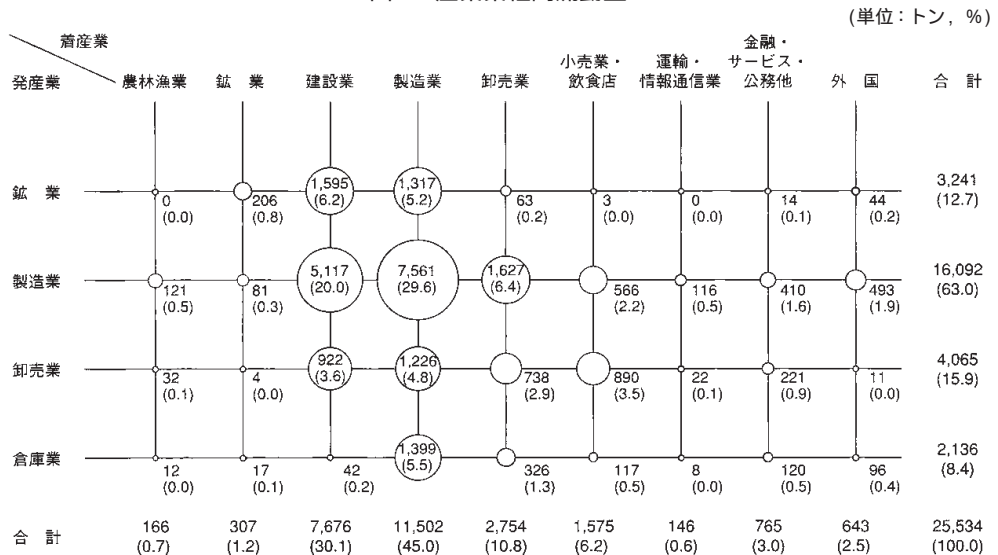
(単位：トン，%)

| 着産業 / 発産業 | 農林漁業 | 鉱業 | 建設業 | 製造業 | 卸売業 | 小売業・飲食店 | 運輸・情報通信業 | 金融・サービス・公務他 | 外国 | 合計 |
|---|---|---|---|---|---|---|---|---|---|---|
| 鉱業 | 0 (0.0) | 206 (0.8) | 1,595 (6.2) | 1,317 (5.2) | 63 (0.2) | 3 (0.0) | 0 (0.0) | 14 (0.1) | 44 (0.2) | 3,241 (12.7) |
| 製造業 | 121 (0.5) | 81 (0.3) | 5,117 (20.0) | 7,561 (29.6) | 1,627 (6.4) | 566 (2.2) | 116 (0.5) | 410 (1.6) | 493 (1.9) | 16,092 (63.0) |
| 卸売業 | 32 (0.1) | 4 (0.0) | 922 (3.6) | 1,226 (4.8) | 738 (2.9) | 890 (3.5) | 22 (0.1) | 221 (0.9) | 11 (0.0) | 4,065 (15.9) |
| 倉庫業 | 12 (0.0) | 17 (0.1) | 42 (0.2) | 1,399 (5.5) | 326 (1.3) | 117 (0.5) | 8 (0.0) | 120 (0.5) | 96 (0.4) | 2,136 (8.4) |
| 合計 | 166 (0.7) | 307 (1.2) | 7,676 (30.1) | 11,502 (45.0) | 2,754 (10.8) | 1,575 (6.2) | 146 (0.6) | 765 (3.0) | 643 (2.5) | 25,534 (100.0) |